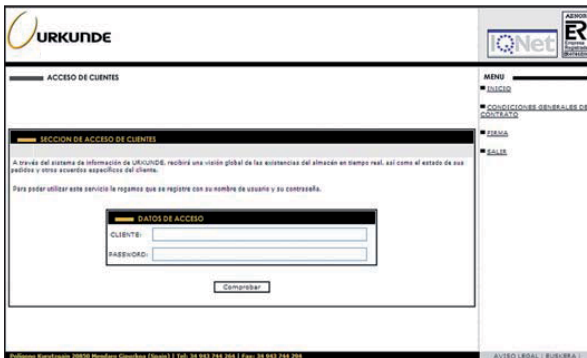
URKUNDE

IQNet

AENOR
ER
Empresa Registrada

ACCESO DE CLIENTES

MENU

INICIO

CONDICIONES GENERALES DE CONTRATO

FIRMA

SALIR

SECCION DE ACCESO DE CLIENTES

A través del sistema de información de URKUNDE, recibirá una visión global de las existencias del almacén en tiempo real, así como el estado de sus pedidos y otros acuerdos específicos del cliente.

Para poder utilizar este servicio le rogamos que se registre con su nombre de usuario y su contraseña.

DATOS DE ACCESO

CLIENTE:

PASSWORD:

Comprobar

Poligono Kurutzeaga 20850 Mendaro Gipuzkoa (Spain) | Telf: 34 943 744 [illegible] | Fax: 34 943 744 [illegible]

AVISO LEGAL | EUSKERA | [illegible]